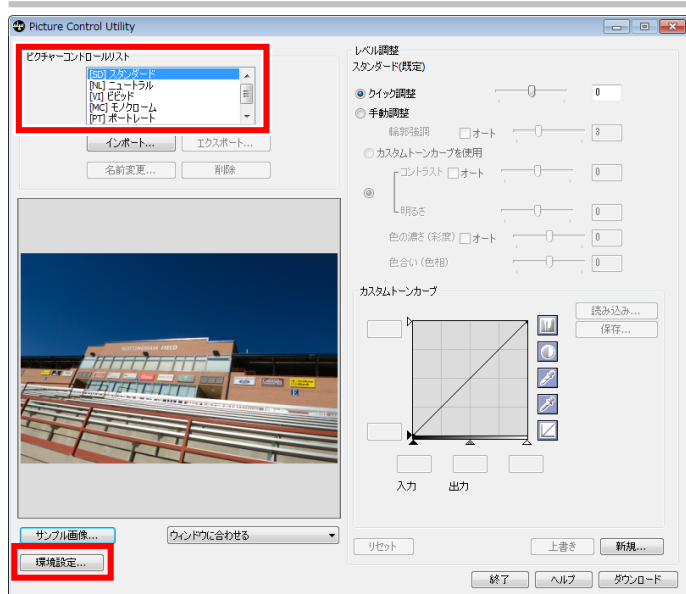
Picture Control Utility

ピクチャーコントロールリスト
[SD] スタンダード
[NL] ニュートラル
[VI] ビビッド
[MC] モノクローム
[PT] ポートレート

インポート...
エクスポート...
名前変更...
削除

NOTTINGHAM FIELD

サンプル画像...
ウィンドウに合わせる
環境設定...

レベル調整
スタンダード(既定)
クイック調整
0
手動調整
輪郭強調
オート
3
カスタムトーンカーブを使用
コントラスト
オート
0
明るさ
0
色の濃さ（彩度）
オート
0
色合い（色相）
0

カスタムトーンカーブ
読み込み...
保存...
入力
出力

リセット
上書き
新規...
終了
ヘルプ
ダウンロード